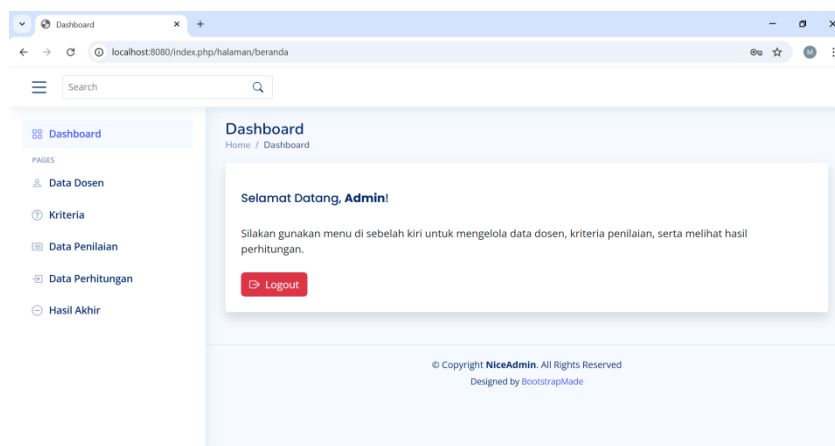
Dashboard
localhost:8080/index.php/halaman/beranda
M
Search
Dashboard
PAGES
Data Dosen
Kriteria
Data Penilaian
Data Perhitungan
Hasil Akhir
Dashboard
Home / Dashboard
Selamat Datang, **Admin**!
Silakan gunakan menu di sebelah kiri untuk mengelola data dosen, kriteria penilaian, serta melihat hasil perhitungan.
Logout
© Copyright **NiceAdmin**. All Rights Reserved
Designed by BootstrapMade